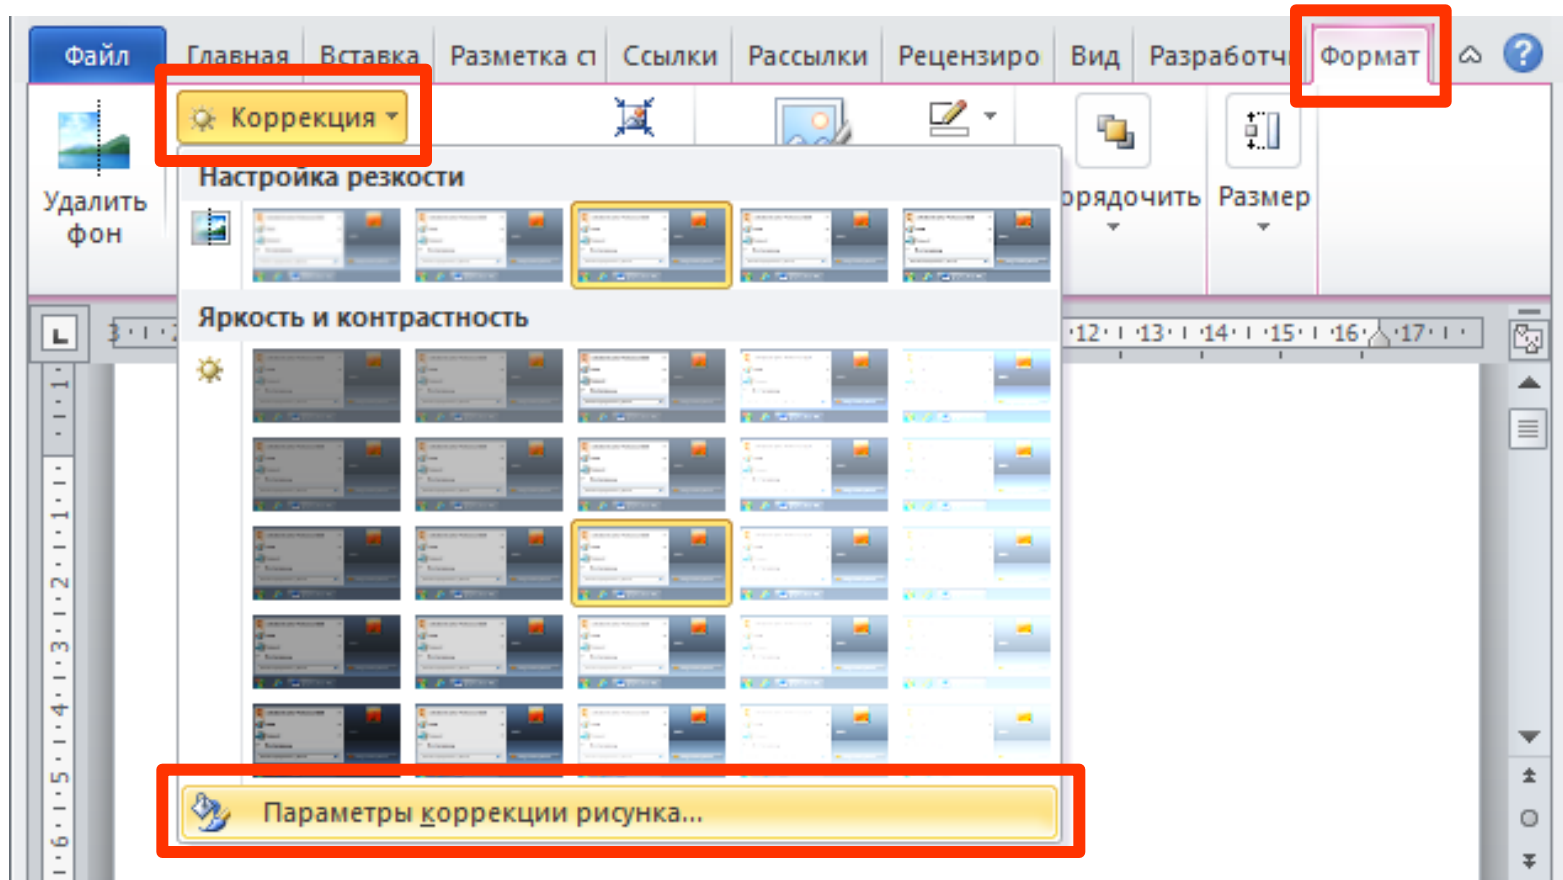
Файл | Главная | Вставка | Разметка с | Ссылки | Рассылки | Рецензиро | Вид | Разработч | Формат

Удалить фон

Коррекция

Настройка резкости

Яркость и контрастность

рядочить

Размер

3 · 1 · 2

·12· 1 ·13· 1 ·14· 1 ·15· 1 ·16· 1 ·17·

1 · 1 · 2 · 3 · 4 · 5 · 6

Параметры коррекции рисунка...